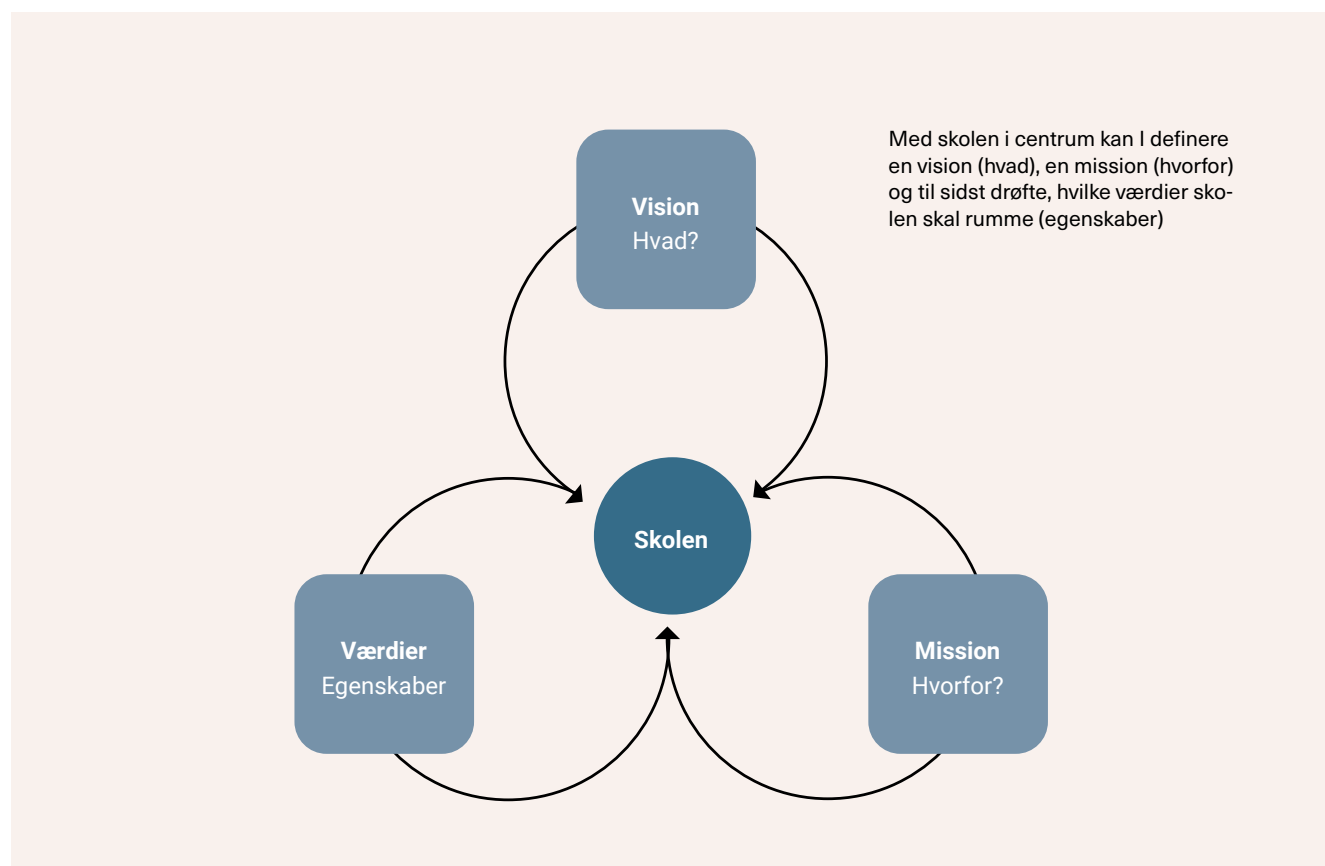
Med skolen i centrum kan I definere en vision (hvad), en mission (hvorfor) og til sidst drøfte, hvilke værdier skolen skal rumme (egenskaber)

Vision
Hvad?

Skolen

Værdier
Egenskaber

Mission
Hvorfor?